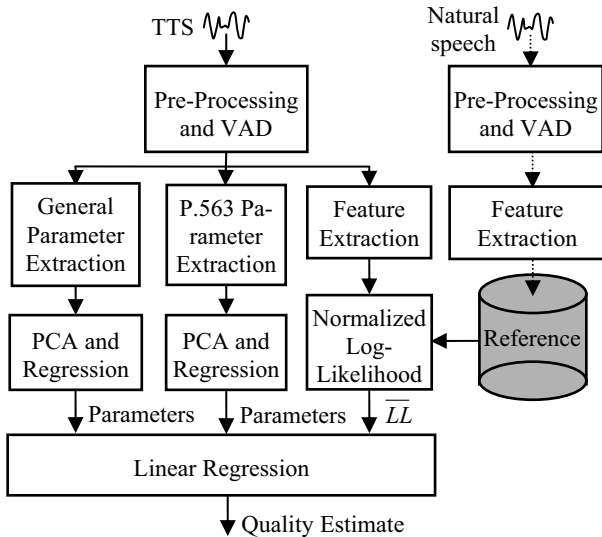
TTS

Natural speech

Pre-Processing and VAD

Pre-Processing and VAD

General Parameter Extraction

P.563 Parameter Extraction

Feature Extraction

Feature Extraction

PCA and Regression

PCA and Regression

Normalized Log-Likelihood

Reference

Parameters

Parameters

$\overline{LL}$

Linear Regression

Quality Estimate